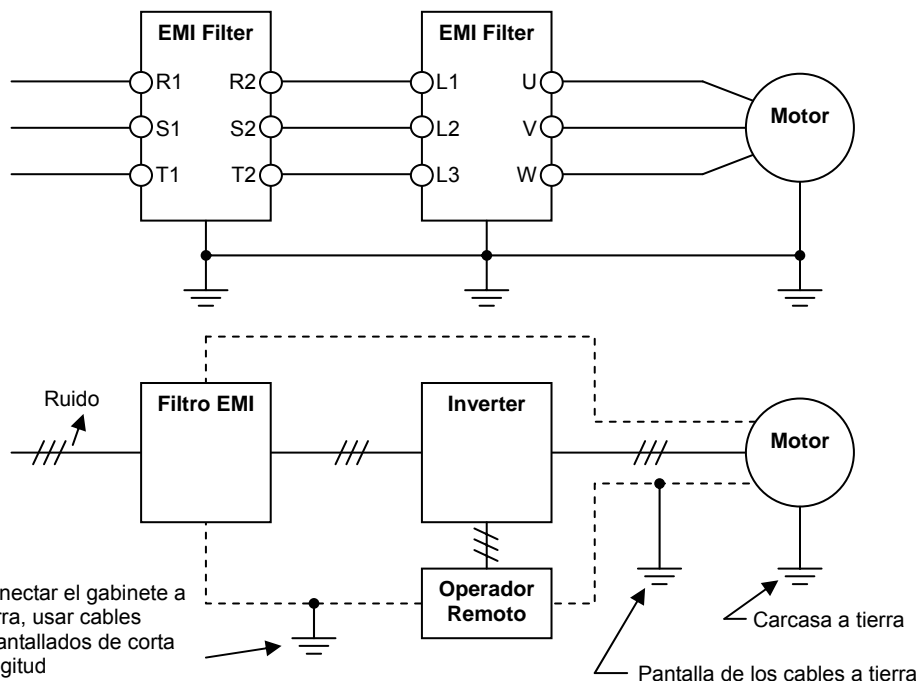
EMI Filter

R1
S1
T1
R2
S2
T2

EMI Filter

L1
L2
L3
U
V
W

Motor

Ruido

Filtro EMI

Inverter

Motor

Operador Remoto

nectar el gabinete a rra, usar cables antallados de corta gitud

Carcasa a tierra

Pantalla de los cables a tierra